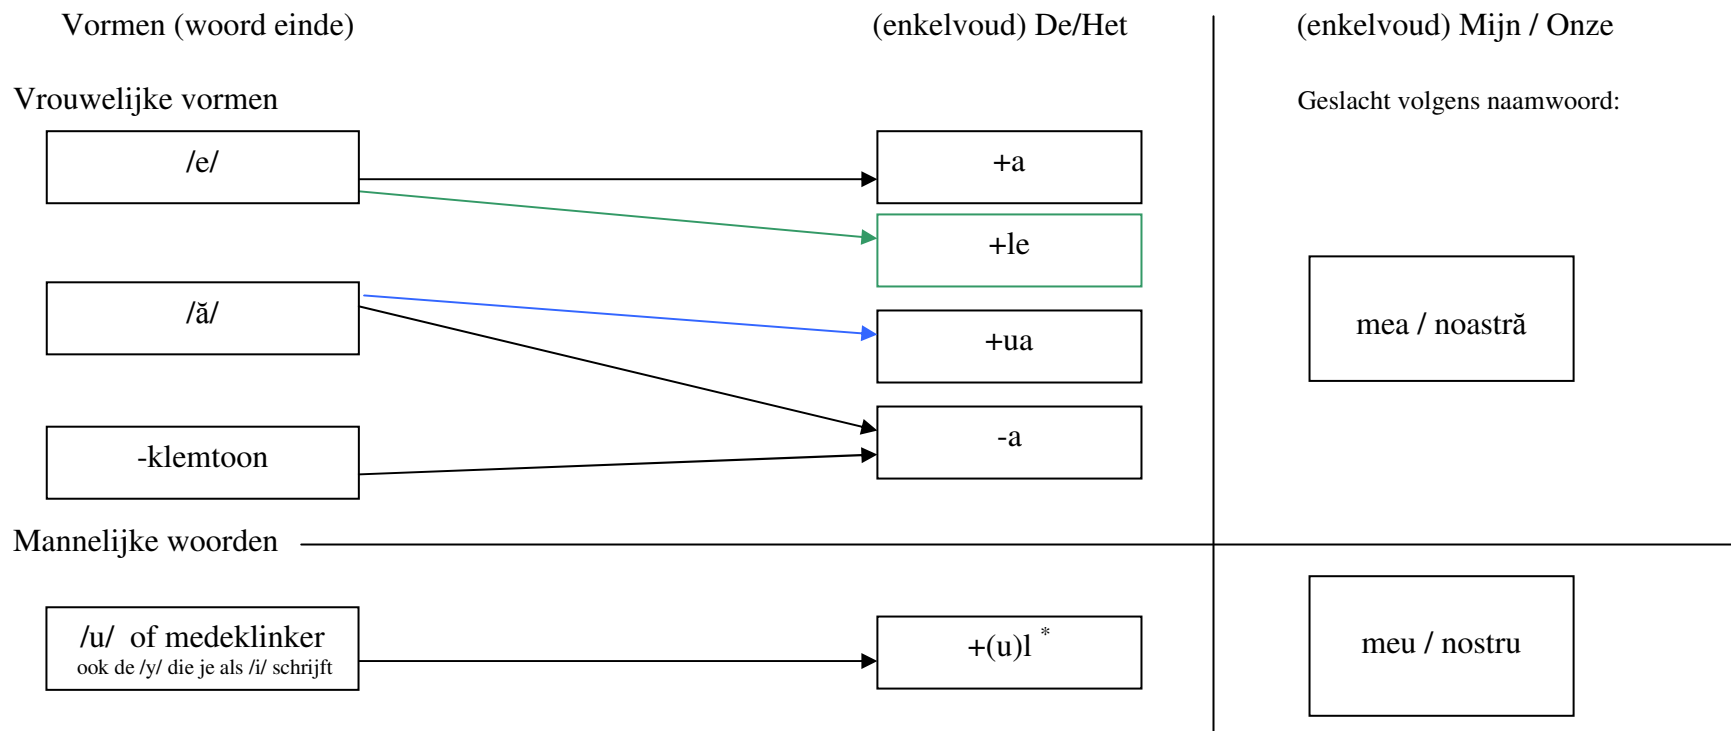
Vormen (woord einde)

(enkelvoud) De/Het

(enkelvoud) Mijn / Onze

Vrouwelijke vormen

Geslacht volgens naamwoord:

/e/

+a

+le

/ă/

+ua

mea / noastră

-klemtoon

-a

Mannelijke woorden

/u/ of medeklinker
ook de /y/ die je als /i/ schrijft

+(u)l $^*$

meu / nostru